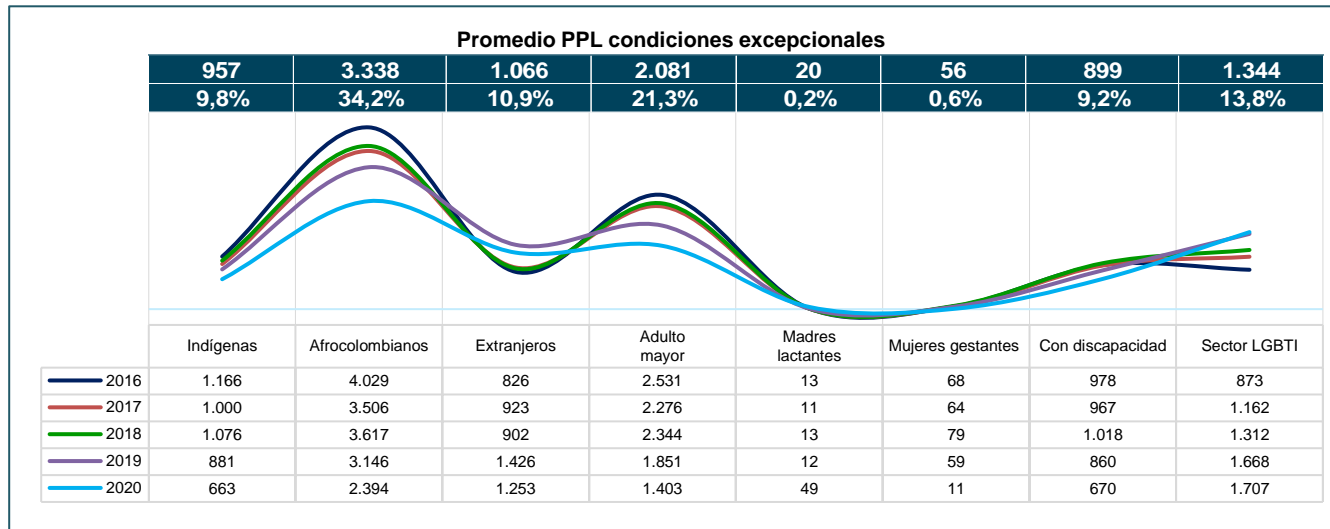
Promedio PPL condiciones excepcionales

| 957 | 3.338 | 1.066 | 2.081 | 20 | 56 | 899 | 1.344 |
|---|---|---|---|---|---|---|---|
| 9,8% | 34,2% | 10,9% | 21,3% | 0,2% | 0,6% | 9,2% | 13,8% |

| | Indígenas | Afrocolombianos | Extranjeros | Adulto mayor | Madres lactantes | Mujeres gestantes | Con discapacidad | Sector LGBTI |
|---|---|---|---|---|---|---|---|---|
| 2016 | 1.166 | 4.029 | 826 | 2.531 | 13 | 68 | 978 | 873 |
| 2017 | 1.000 | 3.506 | 923 | 2.276 | 11 | 64 | 967 | 1.162 |
| 2018 | 1.076 | 3.617 | 902 | 2.344 | 13 | 79 | 1.018 | 1.312 |
| 2019 | 881 | 3.146 | 1.426 | 1.851 | 12 | 59 | 860 | 1.668 |
| 2020 | 663 | 2.394 | 1.253 | 1.403 | 49 | 11 | 670 | 1.707 |